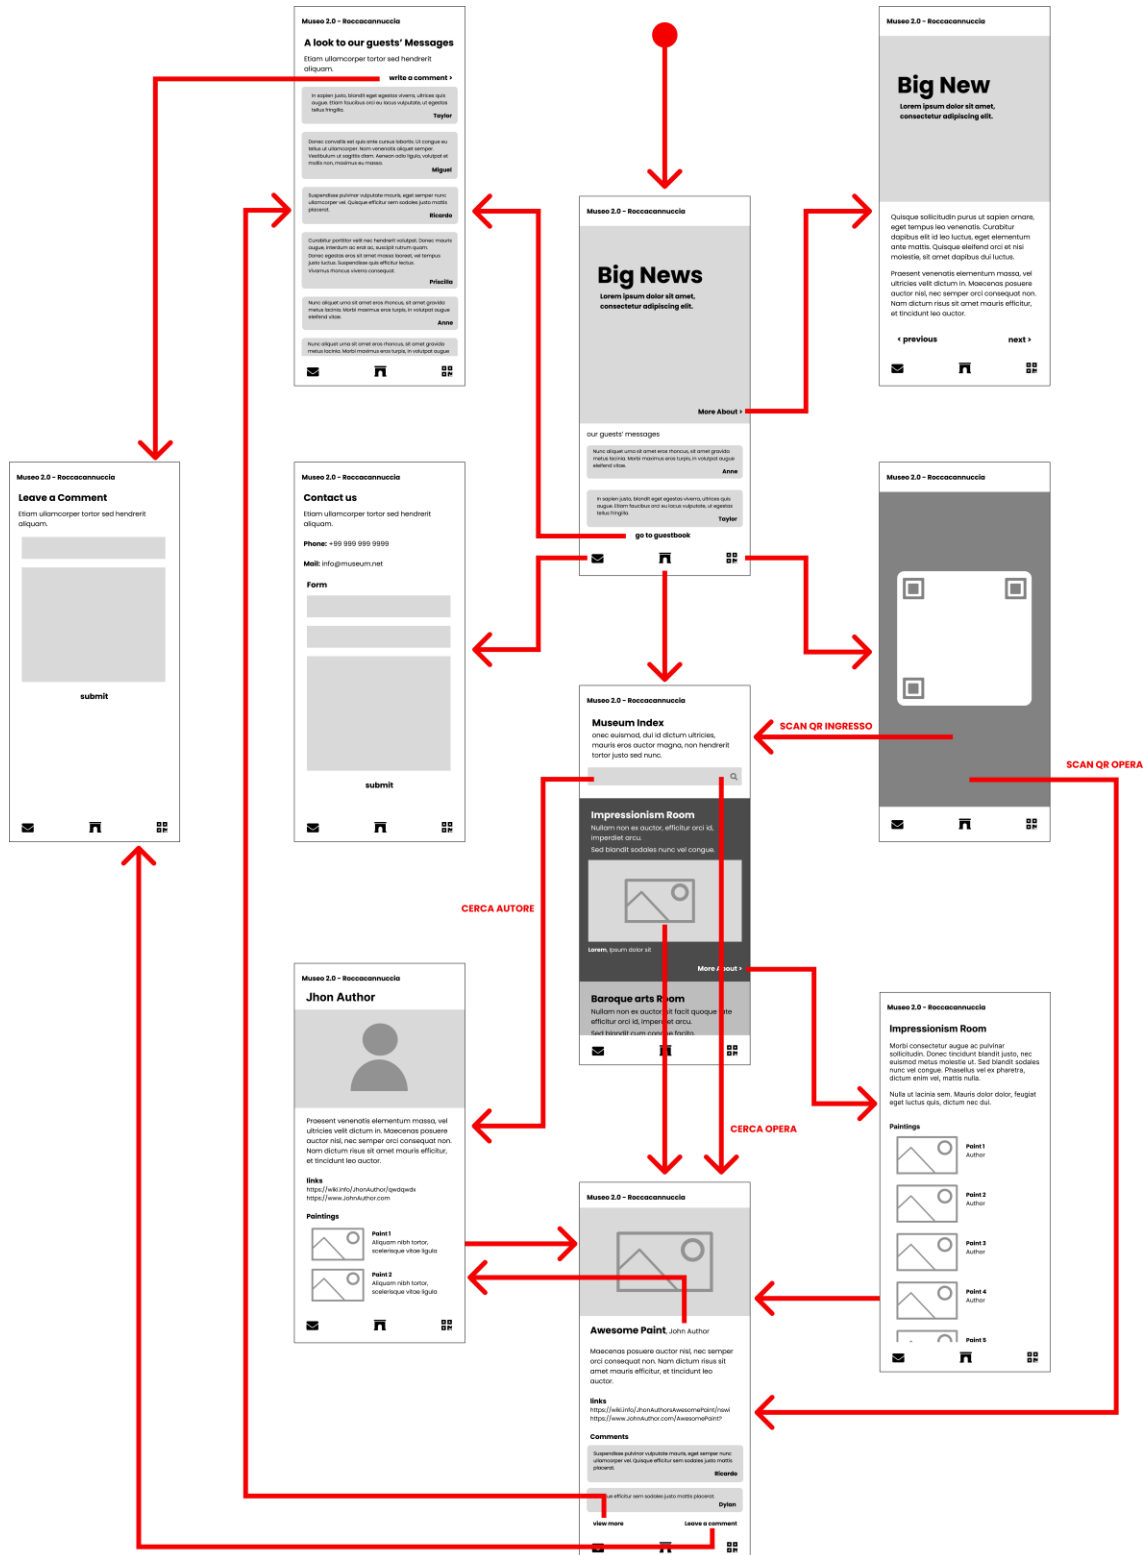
Museo 2.0 - Roccacannuccia

A look to our guests' Messages

Etiam ullamcorper tortor sed hendrerit aliquam.

write a comment >

In sapien justo, blandit eget egestas viverra, ultrices quis augue. Etiam faucibus orci eu lacus vulputate, ut egestas tellus fringilla.

Taylor

Donec convallis est quis ante cursus lobortis. Ut congue eu tellus ut ullamcorper. Nam venenatis aliquet semper. Vestibulum ut sagittis diam. Aenean odio ligula, volutpat et mollis non, maximus eu massa.

Miguel

Suspendisse pulvinar vulputate mauris, eget semper nunc ullamcorper vel. Quisque efficitur sem sodales justo mattis placerat.

Ricardo

Curabitur porttitor velit nec hendrerit volutpat. Donec mauris augue, interdum ac erat ac, suscipit rutrum quam. Donec egestas eros sit amet massa laoreet, vel tempus justo luctus. Suspendisse quis efficitur lectus. Vivamus rhoncus viverra consequat.

Priscila

Nunc aliquet urna sit amet eros rhoncus, sit amet gravida metus lacinia. Morbi maximus eros turpis, in volutpat augue eleifend vitae.

Anne

Nunc aliquet urna sit amet eros rhoncus, sit amet gravida metus lacinia. Morbi maximus eros turpis, in volutpat augue

Museo 2.0 - Roccacannuccia

Big New

Lorem ipsum dolor sit amet, consectetur adipiscing elit.

Quisque sollicitudin purus ut sapien ornare, eget tempus leo venenatis. Curabitur dapibus elit id leo luctus, eget elementum ante mattis. Quisque eleifend orci et nisi molestie, sit amet dapibus dui luctus.

Praesent venenatis elementum massa, vel ultricies velit dictum in. Maecenas posuere auctor nisl, nec semper orci consequat non. Nam dictum risus sit amet mauris efficitur, et tincidunt leo auctor.

‹ previous

next ›

Museo 2.0 - Roccacannuccia

Big News

Lorem ipsum dolor sit amet, consectetur adipiscing elit.

More About ›

our guests' messages

Nunc aliquet urna sit amet eros rhoncus, sit amet gravida metus lacinia. Morbi maximus eros turpis, in volutpat augue eleifend vitae.

Anne

In sapien justo, blandit eget egestas viverra, ultrices quis augue. Etiam faucibus orci eu lacus vulputate, ut egestas tellus fringilla.

Taylor

go to guestbook

Museo 2.0 - Roccacannuccia

Leave a Comment

Etiam ullamcorper tortor sed hendrerit aliquam.

submit

Museo 2.0 - Roccacannuccia

Contact us

Etiam ullamcorper tortor sed hendrerit aliquam.

Phone: +99 999 999 9999

Mail: info@museum.net

Form

submit

Museo 2.0 - Roccacannuccia

Museo 2.0 - Roccacannuccia

Museum Index

onec euismod, dui id dictum ultricies, mauris eros auctor magna, non hendrerit tortor justo sed nunc.

SCAN QR INGRESSO

SCAN QR OPERA

Impressionism Room

Nullam non ex auctor, efficitur orci id, imperdiet arcu.

Sed blandit sodales nunc vel congue.

Lorem, ipsum dolor sit

More About ›

Baroque arts Room

Nullam non ex auctor, sit facit quoque ante efficitur orci id, imperdiet arcu.

Sed blandit cum congue facilis

CERCA AUTORE

CERCA OPERA

Museo 2.0 - Roccacannuccia

Jhon Author

Praesent venenatis elementum massa, vel ultricies velit dictum in. Maecenas posuere auctor nisl, nec semper orci consequat non. Nam dictum risus sit amet mauris efficitur, et tincidunt leo auctor.

links

https://wiki.info/JhonAuthor/qwdqwdx

https://www.JohnAuthor.com

Paintings

Paint 1

Aliquam nibh tortor, scelerisque vitae ligula

Paint 2

Aliquam nibh tortor, scelerisque vitae ligula

Museo 2.0 - Roccacannuccia

Impressionism Room

Morbi consectetur augue ac pulvinar sollicitudin. Donec tincidunt blandit justo, nec euismod metus molestie ut. Sed blandit sodales nunc vel congue. Phasellus vel ex pharetra, dictum enim vel, mattis nulla.

Nulla ut lacinia sem. Mauris dolor dolor, feugiat eget luctus quis, dictum nec dui.

Paintings

Paint 1
Author

Paint 2
Author

Paint 3
Author

Paint 4
Author

Paint 5

Museo 2.0 - Roccacannuccia

Awesome Paint, John Author

Maecenas posuere auctor nisl, nec semper orci consequat non. Nam dictum risus sit amet mauris efficitur, et tincidunt leo auctor.

links

https://wiki.info/JhonAuthorsAwesomePaint/nswi

https://www.JohnAuthor.com/AwesomePaint?

Comments

Suspendisse pulvinar vulputate mauris, eget semper nunc ullamcorper vel. Quisque efficitur sem sodales justo mattis placerat.

Ricardo

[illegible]ue efficitur sem sodales justo mattis placerat.

Dylan

view more

Leave a comment